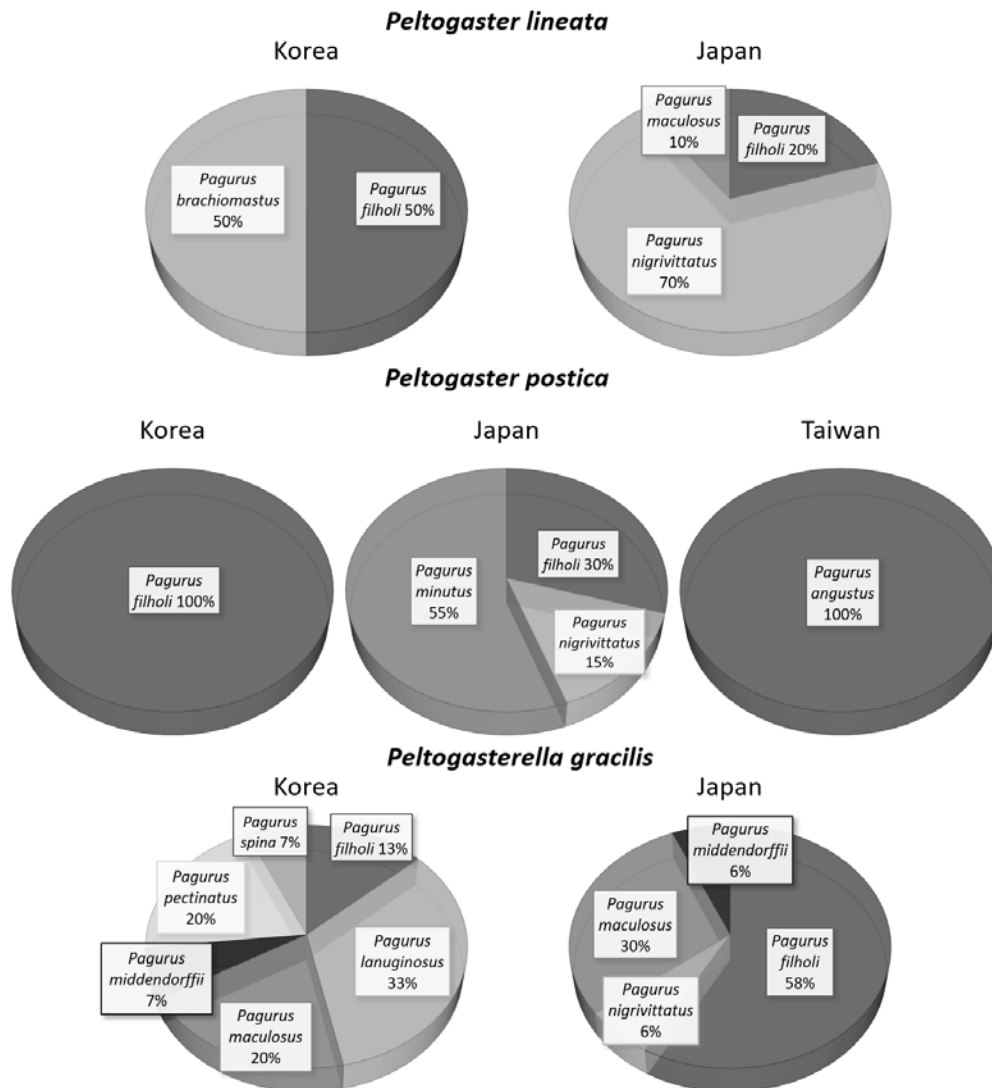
Peltogaster lineata

Korea

Pagurus brachiomastus 50%

Pagurus filholi 50%

Japan

Pagurus maculosus 10%

Pagurus filholi 20%

Pagurus nigrivittatus 70%

Peltogaster postica

Korea

Pagurus filholi 100%

Japan

Pagurus minutus 55%

Pagurus filholi 30%

Pagurus nigrivittatus 15%

Taiwan

Pagurus angustus 100%

Peltogasterella gracilis

Korea

Pagurus spina 7%

Pagurus filholi 13%

Pagurus pectinatus 20%

Pagurus lanuginosus 33%

Pagurus middendorffii 7%

Pagurus maculosus 20%

Japan

Pagurus middendorffii 6%

Pagurus maculosus 30%

Pagurus filholi 58%

Pagurus nigrivittatus 6%